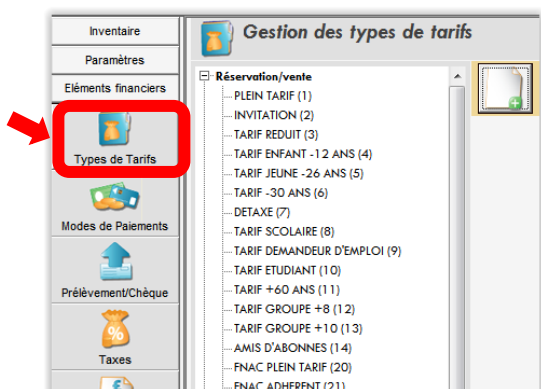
Inventaire
Paramètres
Eléments financiers
Types de Tarifs
Modes de Paiements
Prélèvement/Chèque
Taxes

Gestion des types de tarifs

Réservation/vente
PLEIN TARIF (1)
INVITATION (2)
TARIF REDUIT (3)
TARIF ENFANT -12 ANS (4)
TARIF JEUNE -26 ANS (5)
TARIF -30 ANS (6)
DETAXE (7)
TARIF SCOLAIRE (8)
TARIF DEMANDEUR D'EMPLOI (9)
TARIF ETUDIANT (10)
TARIF +60 ANS (11)
TARIF GROUPE +8 (12)
TARIF GROUPE +10 (13)
AMIS D'ABONNES (14)
FNAC PLEIN TARIF (20)
FNAC ADHERENT (21)